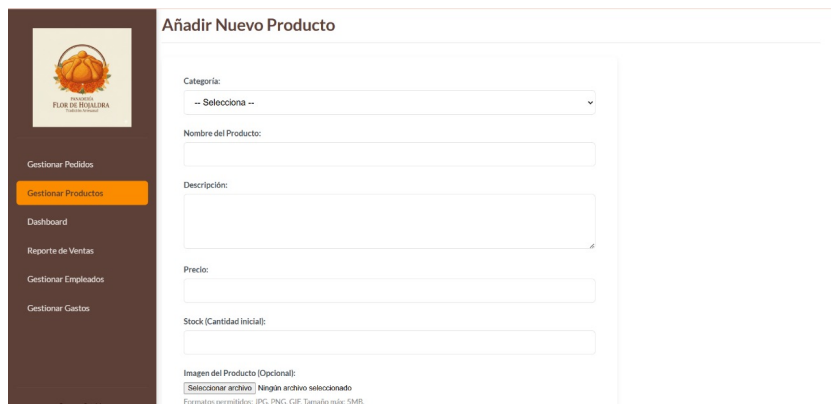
PANADERÍA
FLOR DE HOJALDRA
Tradición Artesanal

Gestionar Pedidos

Gestionar Productos

Dashboard

Reporte de Ventas

Gestionar Empleados

Gestionar Gastos

Añadir Nuevo Producto

Categoría:

-- Selecciona --

Nombre del Producto:

Descripción:

Precio:

Stock (Cantidad inicial):

Imagen del Producto (Opcional):

Seleccionar archivo Ningún archivo seleccionado

Formatos permitidos: JPG, PNG, GIF. Tamaño máx: 5MB.